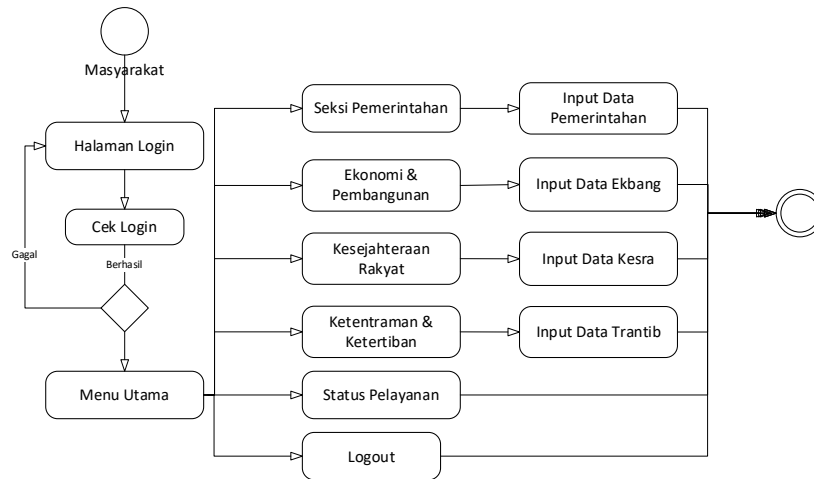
Masyarakat

Halaman Login

Cek Login

Gagal

Berhasil

Menu Utama

Seksi Pemerintahan

Input Data Pemerintahan

Ekonomi & Pembangunan

Input Data Ekbang

Kesejahteraan Rakyat

Input Data Kesra

Ketentraman & Ketertiban

Input Data Trantib

Status Pelayanan

Logout